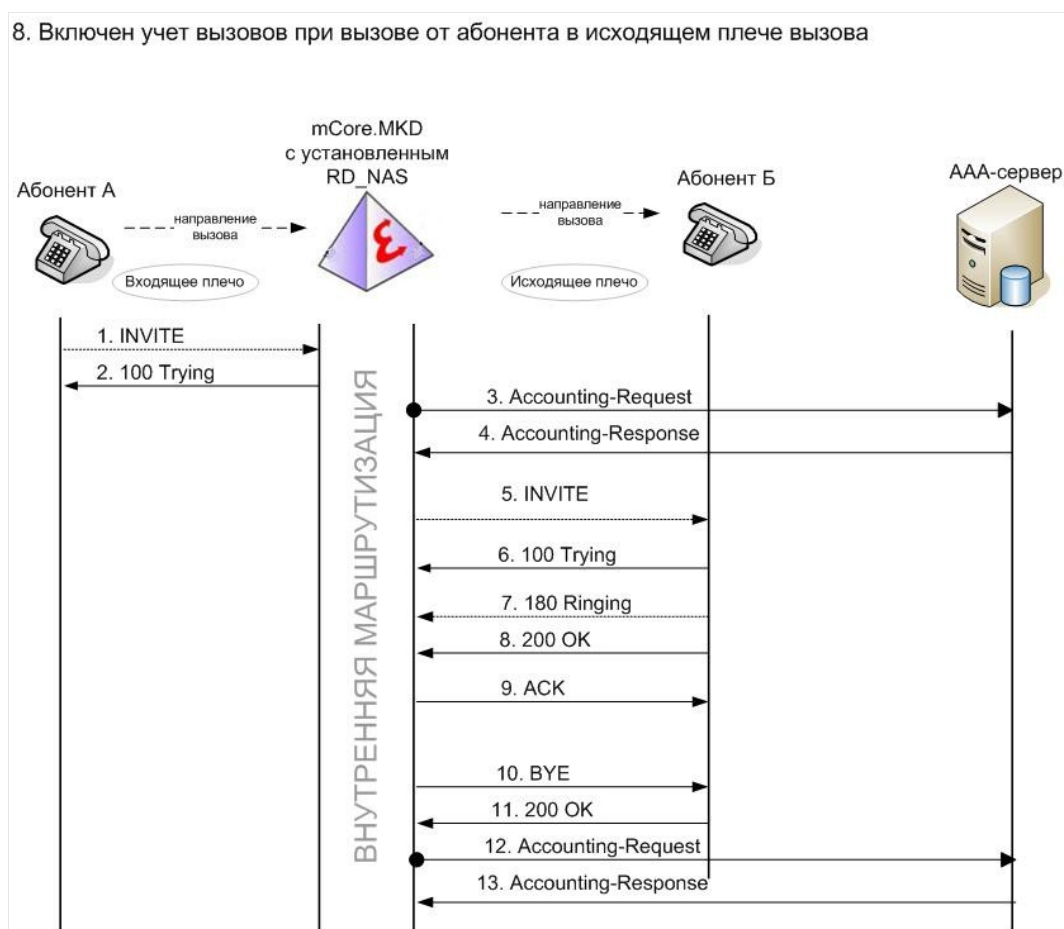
8. Включен учет вызовов при вызове от абонента в исходящем плече вызова

Абонент А

mCore.MKD
с установленным
RD_NAS

Абонент Б

AAA-сервер

направление вызова

направление вызова

Входящее плечо

Исходящее плечо

ВНУТРЕННЯЯ МАРШРУТИЗАЦИЯ

1. INVITE
2. 100 Trying
3. Accounting-Request
4. Accounting-Response
5. INVITE
6. 100 Trying
7. 180 Ringing
8. 200 OK
9. ACK
10. BYE
11. 200 OK
12. Accounting-Request
13. Accounting-Response